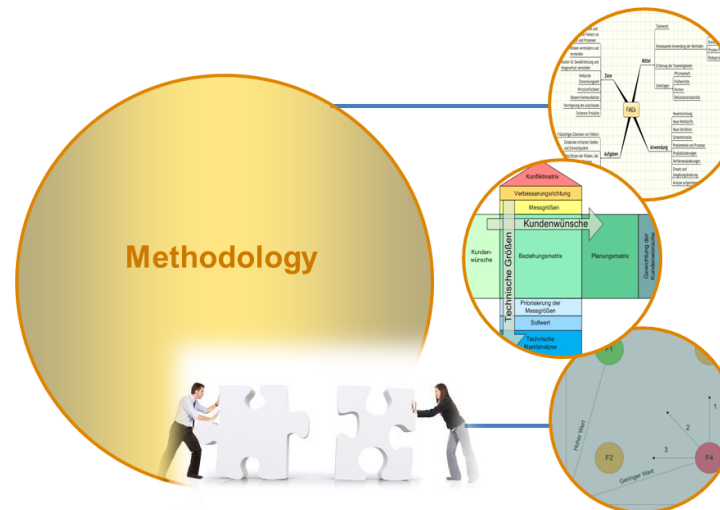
Methodology

FMEA
Ziele
Mittel
Aufgaben
Anwendung

Konfliktmatrix
Verbesserungsrichtung
Messgrößen
Kundenwünsche
Kundenwünsche
Technische Größen
Beziehungsmatrix
Planungsmatrix
Gewichtung der Kundenwünsche
Priorisierung der Messgrößen
Sollwert
Technische Marktanalyse

F1
F2
F4
1
2
3
Hoher Wert
Geringer Wert